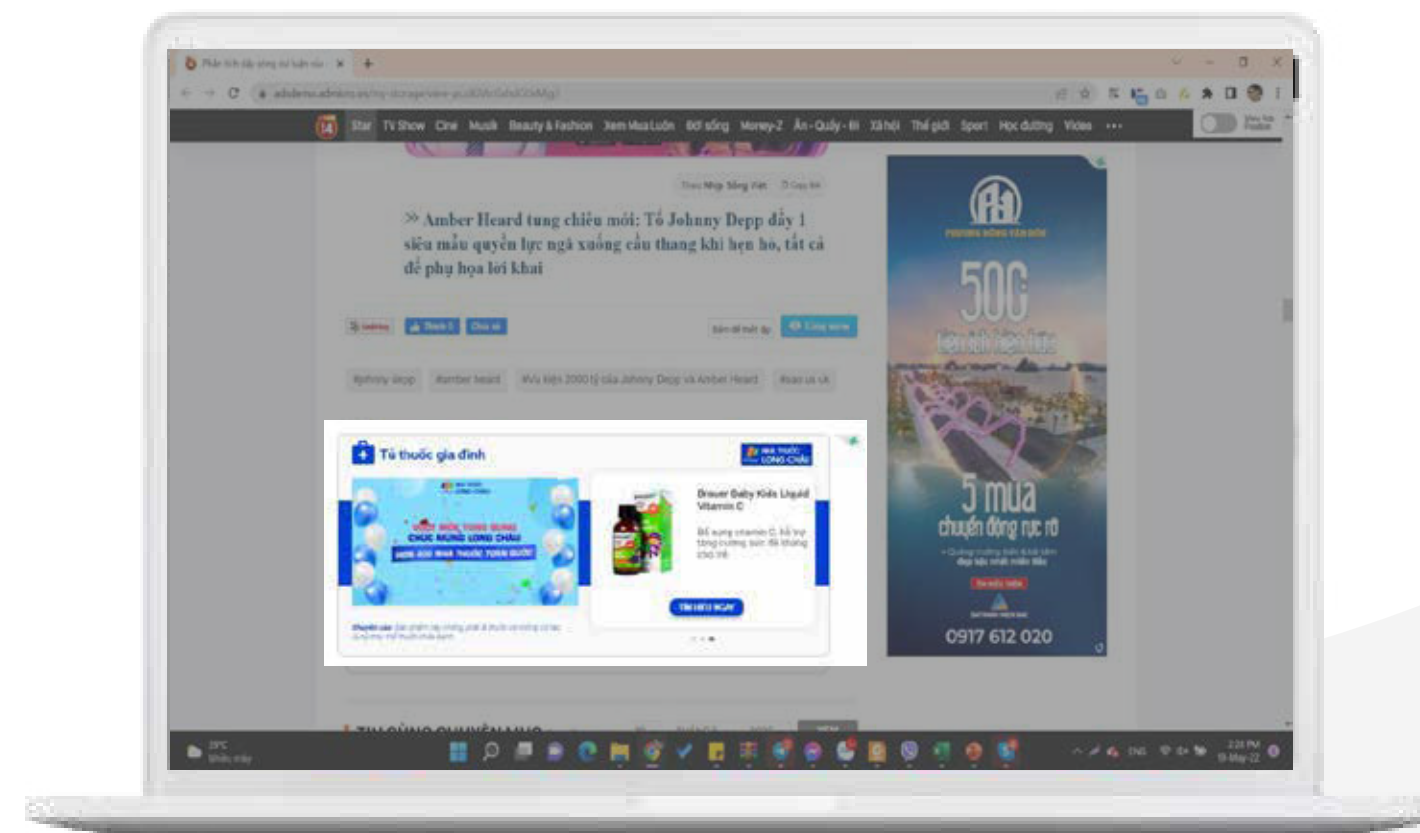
Star TV Show Cine Musik Beauty & Fashion Xem Mua Luôn Đời sống Money-Z Ăn - Quẩy - Đi Xã hội Thế giới Sport Học đường Video ···

Theo Nhịp Sống Việt

» Amber Heard tung chiêu mới: Tố Johnny Depp đẩy 1 siêu mẫu quyền lực ngã xuống cầu thang khi hẹn hò, tất cả để phụ họa lời khai

#johnny depp #amber heard #Vụ kiện 2000 tỷ của Johnny Depp và Amber Heard

Tủ thuốc gia đình

NHÀ THUỐC LONG CHÂU

CHÚC MỪNG LONG CHÂU

HƠN 800 NHÀ THUỐC TOÀN QUỐC

Brauer Baby Kids Liquid Vitamin C

Bổ sung vitamin C, hỗ trợ tăng cường sức đề kháng cho trẻ

TÌM HIỂU NGAY

500

5 mùa

chuyển động rực rỡ

0917 612 020

29°C
Nhiều mây

ENG
2:28 PM
19-May-22